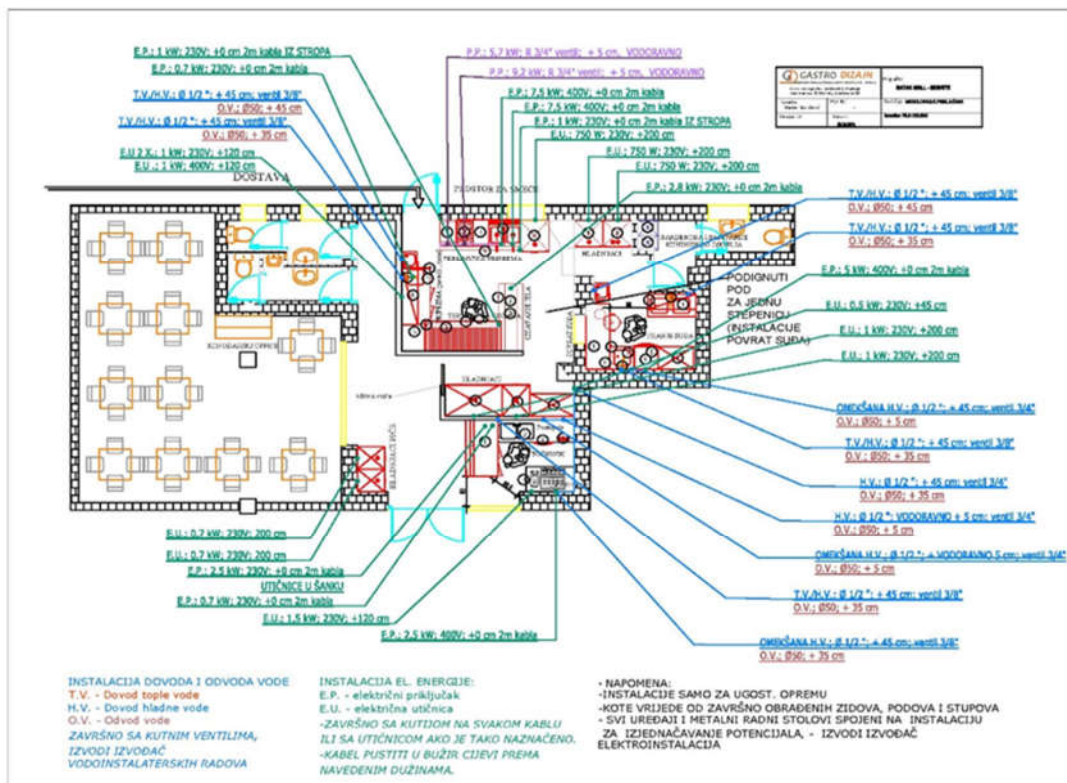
E.P.: 1 kW; 230V; +0 cm 2m kabla IZ STROPA
E.P.: 0.7 kW; 230V; +0 cm 2m kabla
T.V./H.V.: Ø 1/2 "; + 45 cm; ventil 3/8"
O.V.: Ø50; + 45 cm
T.V./H.V.: Ø 1/2 "; + 45 cm; ventil 3/8"
O.V.: Ø50; + 35 cm
E.U 2 X.: 1 kW; 230V; +120 cm
E.U.: 1 kW; 400V; +120 cm

P.P.: 5.7 kW; R 3/4" ventil; + 5 cm, VODORAVNO
P.P.: 9.2 kW; R 3/4" ventil; + 5 cm, VODORAVNO
E.P.: 7.5 kW; 400V; +0 cm 2m kabla
E.P.: 7.5 kW; 400V; +0 cm 2m kabla
E.P.: 1 kW; 230V; +0 cm 2m kabla IZ STROPA
E.U.: 750 W; 230V; +200 cm
E.U.: 750 W; 230V; +200 cm
E.U.: 750 W; 230V; +200 cm
E.P.: 2.8 kW; 230V; +0 cm 2m kabla

GASTRO DIZAJN

DOSTAVA
PROSTOR ZA SMEĆE

T.V./H.V.: Ø 1/2 "; + 45 cm; ventil 3/8"
O.V.: Ø50; + 45 cm
T.V./H.V.: Ø 1/2 "; + 45 cm; ventil 3/8"
O.V.: Ø50; + 35 cm
E.P.: 5 kW; 400V; +0 cm 2m kabla
PODIGNUTI POD ZA JEDNU STEPENICU (INSTALACIJE POVRAT SUĐA)
E.U.: 0.5 kW; 230V; +45 cm
E.U.: 1 kW; 230V; +200 cm
E.U.: 1 kW; 230V; +200 cm

OMEKŠANA H.V.: Ø 1/2 "; + 45 cm; ventil 3/4"
O.V.: Ø50; + 5 cm
T.V./H.V.: Ø 1/2 "; + 45 cm; ventil 3/8"
O.V.: Ø50; + 35 cm
H.V.: Ø 1/2 "; + 45 cm; ventil 3/4"
O.V.: Ø50; + 35 cm
H.V.: Ø 1/2 "; VODORAVNO + 5 cm; ventil 3/4"
O.V.: Ø50; + 5 cm
OMEKŠANA H.V.: Ø 1/2 "; + VODORAVNO 5 cm; ventil 3/4"
O.V.: Ø50; + 5 cm
T.V./H.V.: Ø 1/2 "; + 45 cm; ventil 3/8"
O.V.: Ø50; + 35 cm
OMEKŠANA H.V.: Ø 1/2 "; + 45 cm; ventil 3/8"
O.V.: Ø50; + 35 cm

E.U.: 0.7 kW; 230V; 200 cm
E.U.: 0.7 kW; 230V; 200 cm
E.P.: 2.5 kW; 230V; +0 cm 2m kabla
UTIČNICE U ŠANKU
E.P.: 0.7 kW; 230V; +0 cm 2m kabla
E.U.: 1.5 kW; 230V; +120 cm
E.P.: 2.5 kW; 400V; +0 cm 2m kabla

INSTALACIJA DOVODA I ODVODA VODE
T.V. - Dovod tople vode
H.V. - Dovod hladne vode
O.V. - Odvod vode
ZAVRŠNO SA KUTNIM VENTILIMA, IZVODI IZVOĐAČ VODOINSTALATERSKIH RADOVA

INSTALACIJA EL. ENERGIJE:
E.P. - električni priključak
E.U. - električna utičnica
-ZAVRŠNO SA KUTIJOM NA SVAKOM KABLU ILI SA UTIČNICOM AKO JE TAKO NAZNAČENO.
-KABEL PUSTITI U BUŽIR CIJEVI PREMA NAVEDENIM DUŽINAMA.

- NAPOMENA:
-INSTALACIJE SAMO ZA UGOST. OPREMU
-KOTE VRIJEDE OD ZAVRŠNO OBRAĐENIH ZIDOVA, PODOVA I STUPOVA
- SVI UREĐAJI I METALNI RADNI STOLOVI SPOJENI NA INSTALACIJU ZA IZJEDNAČAVANJE POTENCIJALA, - IZVODI IZVOĐAČ ELEKTROINSTALACIJA